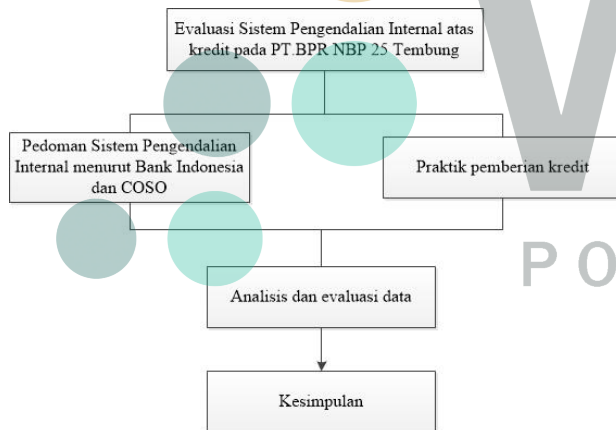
Evaluasi Sistem Pengendalian Internal atas kredit pada PT.BPR NBP 25 Tembung

Pedoman Sistem Pengendalian Internal menurut Bank Indonesia dan COSO

Praktik pemberian kredit

Analisis dan evaluasi data

Kesimpulan

P O